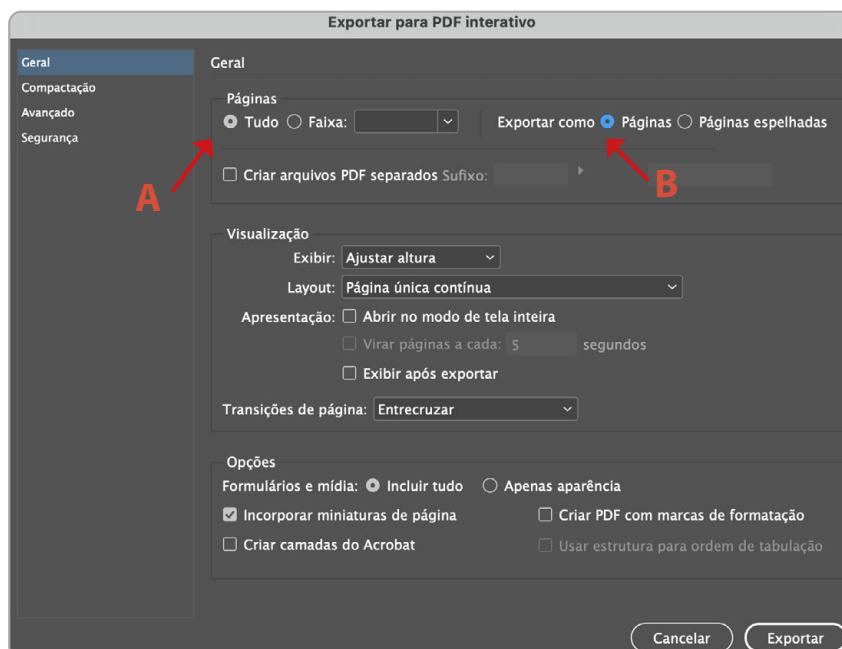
Exportar para PDF interativo

Geral
Compactação
Avançado
Segurança

Geral

Páginas
Tudo Faixa:
Exportar como Páginas Páginas espelhadas

A

B

Criar arquivos PDF separados Sufixo:

Visualização
Exibir: Ajustar altura
Layout: Página única contínua
Apresentação: Abrir no modo de tela inteira
Virar páginas a cada: 5 segundos
Exibir após exportar
Transições de página: Entrecruzar

Opções
Formulários e mídia: Incluir tudo Apenas aparência
Incorporar miniaturas de página
Criar PDF com marcas de formatação
Criar camadas do Acrobat
Usar estrutura para ordem de tabulação

Cancelar Exportar